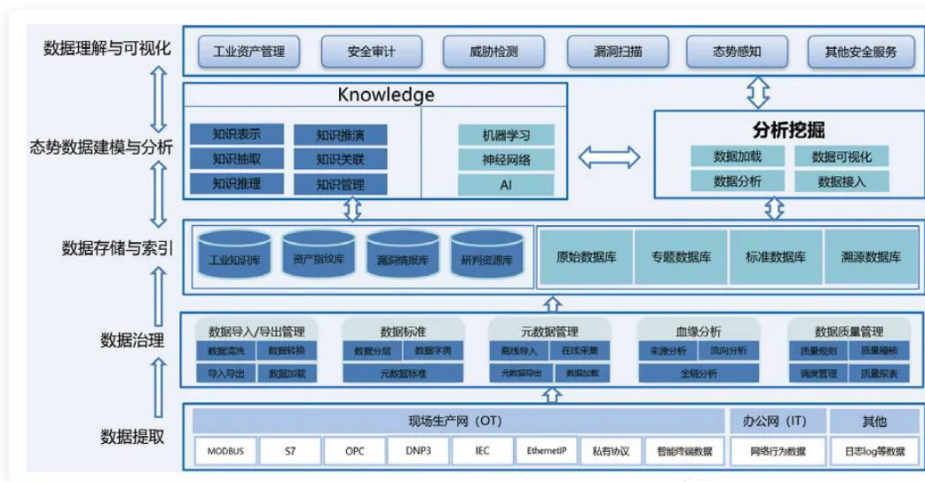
数据理解与可视化

工业资产管理
安全审计
威胁检测
漏洞扫描
态势感知
其他安全服务

态势数据建模与分析

Knowledge

知识表示
知识推演
知识抽取
知识关联
知识推理
知识管理

机器学习
神经网络
AI

分析挖掘

数据加载
数据可视化
数据分析
数据接入

数据存储与索引

工业知识库
资产指纹库
漏洞情报库
研判资源库

原始数据库
专题数据库
标准数据库
溯源数据库

数据治理

数据导入/导出管理
数据清洗
数据转换
导入导出
数据加载

数据标准
数据分层
数据字典
元数据标准

元数据管理
离线导入
在线采集
元数据导出
数据加载

血缘分析
来源分析
流向分析
全链分析

数据质量管理
质量规则
质量稽核
调度管理
质量报表

数据提取

现场生产网（OT）
办公网（IT）
其他

MODBUS
S7
OPC
DNP3
IEC
EthernetIP
私有协议
智能终端数据
网络行为数据
日志log等数据